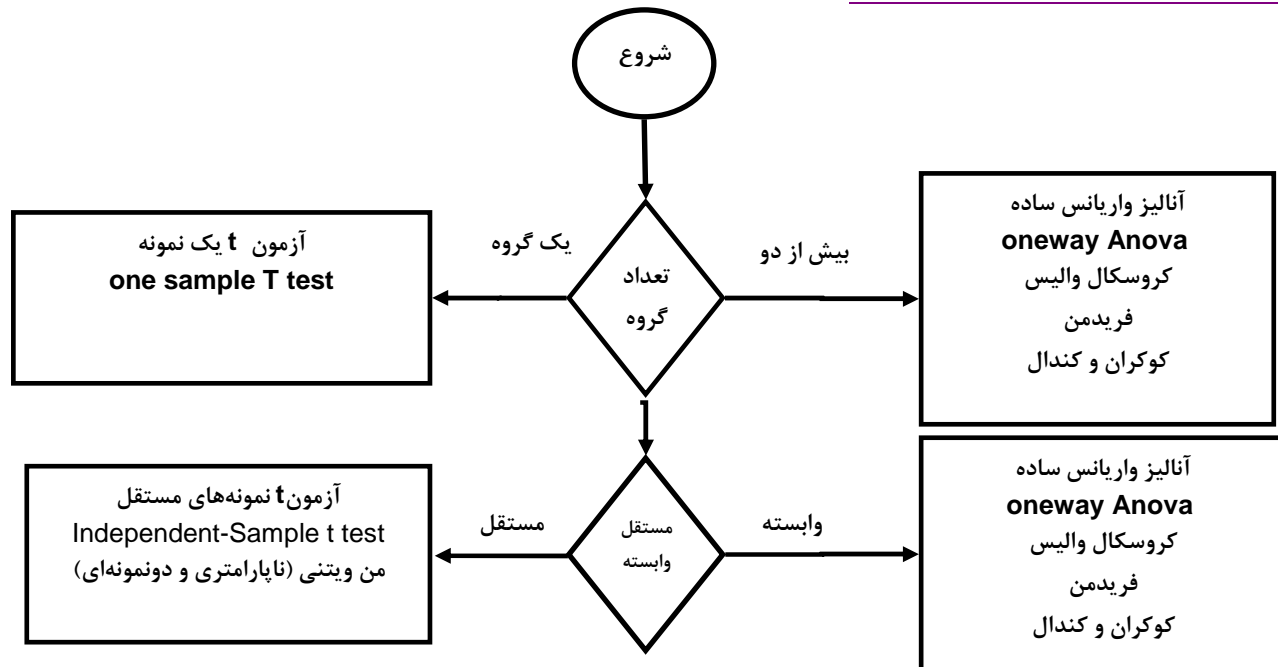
شروع

آزمون t یک نمونه
one sample T test

یک گروه

تعداد
گروه

بیش از دو

آنالیز واریانس ساده
oneway Anova
کروسکال والیس
فریدمن
کوکران و کندال

آزمونt نمونه‌های مستقل
Independent-Sample t test
من ویتنی (ناپارامتری و دونمونه‌ای)

مستقل

مستقل
وابسته

وابسته

آنالیز واریانس ساده
oneway Anova
کروسکال والیس
فریدمن
کوکران و کندال